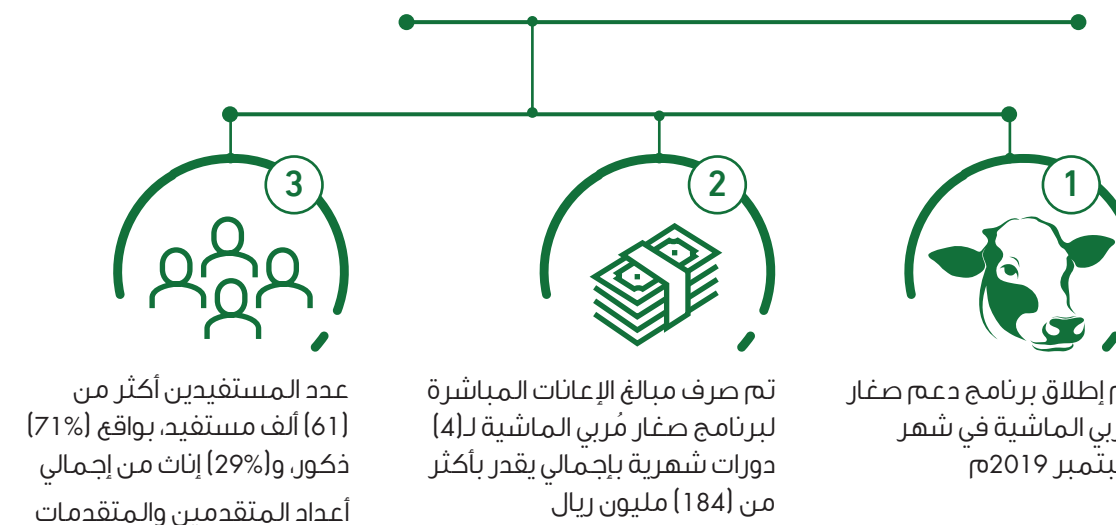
3

2

1

عدد المستفيدين أكثر من (61) ألف مستفيد، بواقع (71%) ذكور، و(29%) إناث من إجمالي أعداد المتقدمين والمتقدمات

تم صرف مبالغ الإعانات المباشرة لبرنامج صغار مُربي الماشية لـ(4) دورات شهرية بإجمالي يقدر بأكثر من (184) مليون ريال

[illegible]م إطلاق برنامج دعم صغار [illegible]ربي الماشية في شهر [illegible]بتمبر 2019م